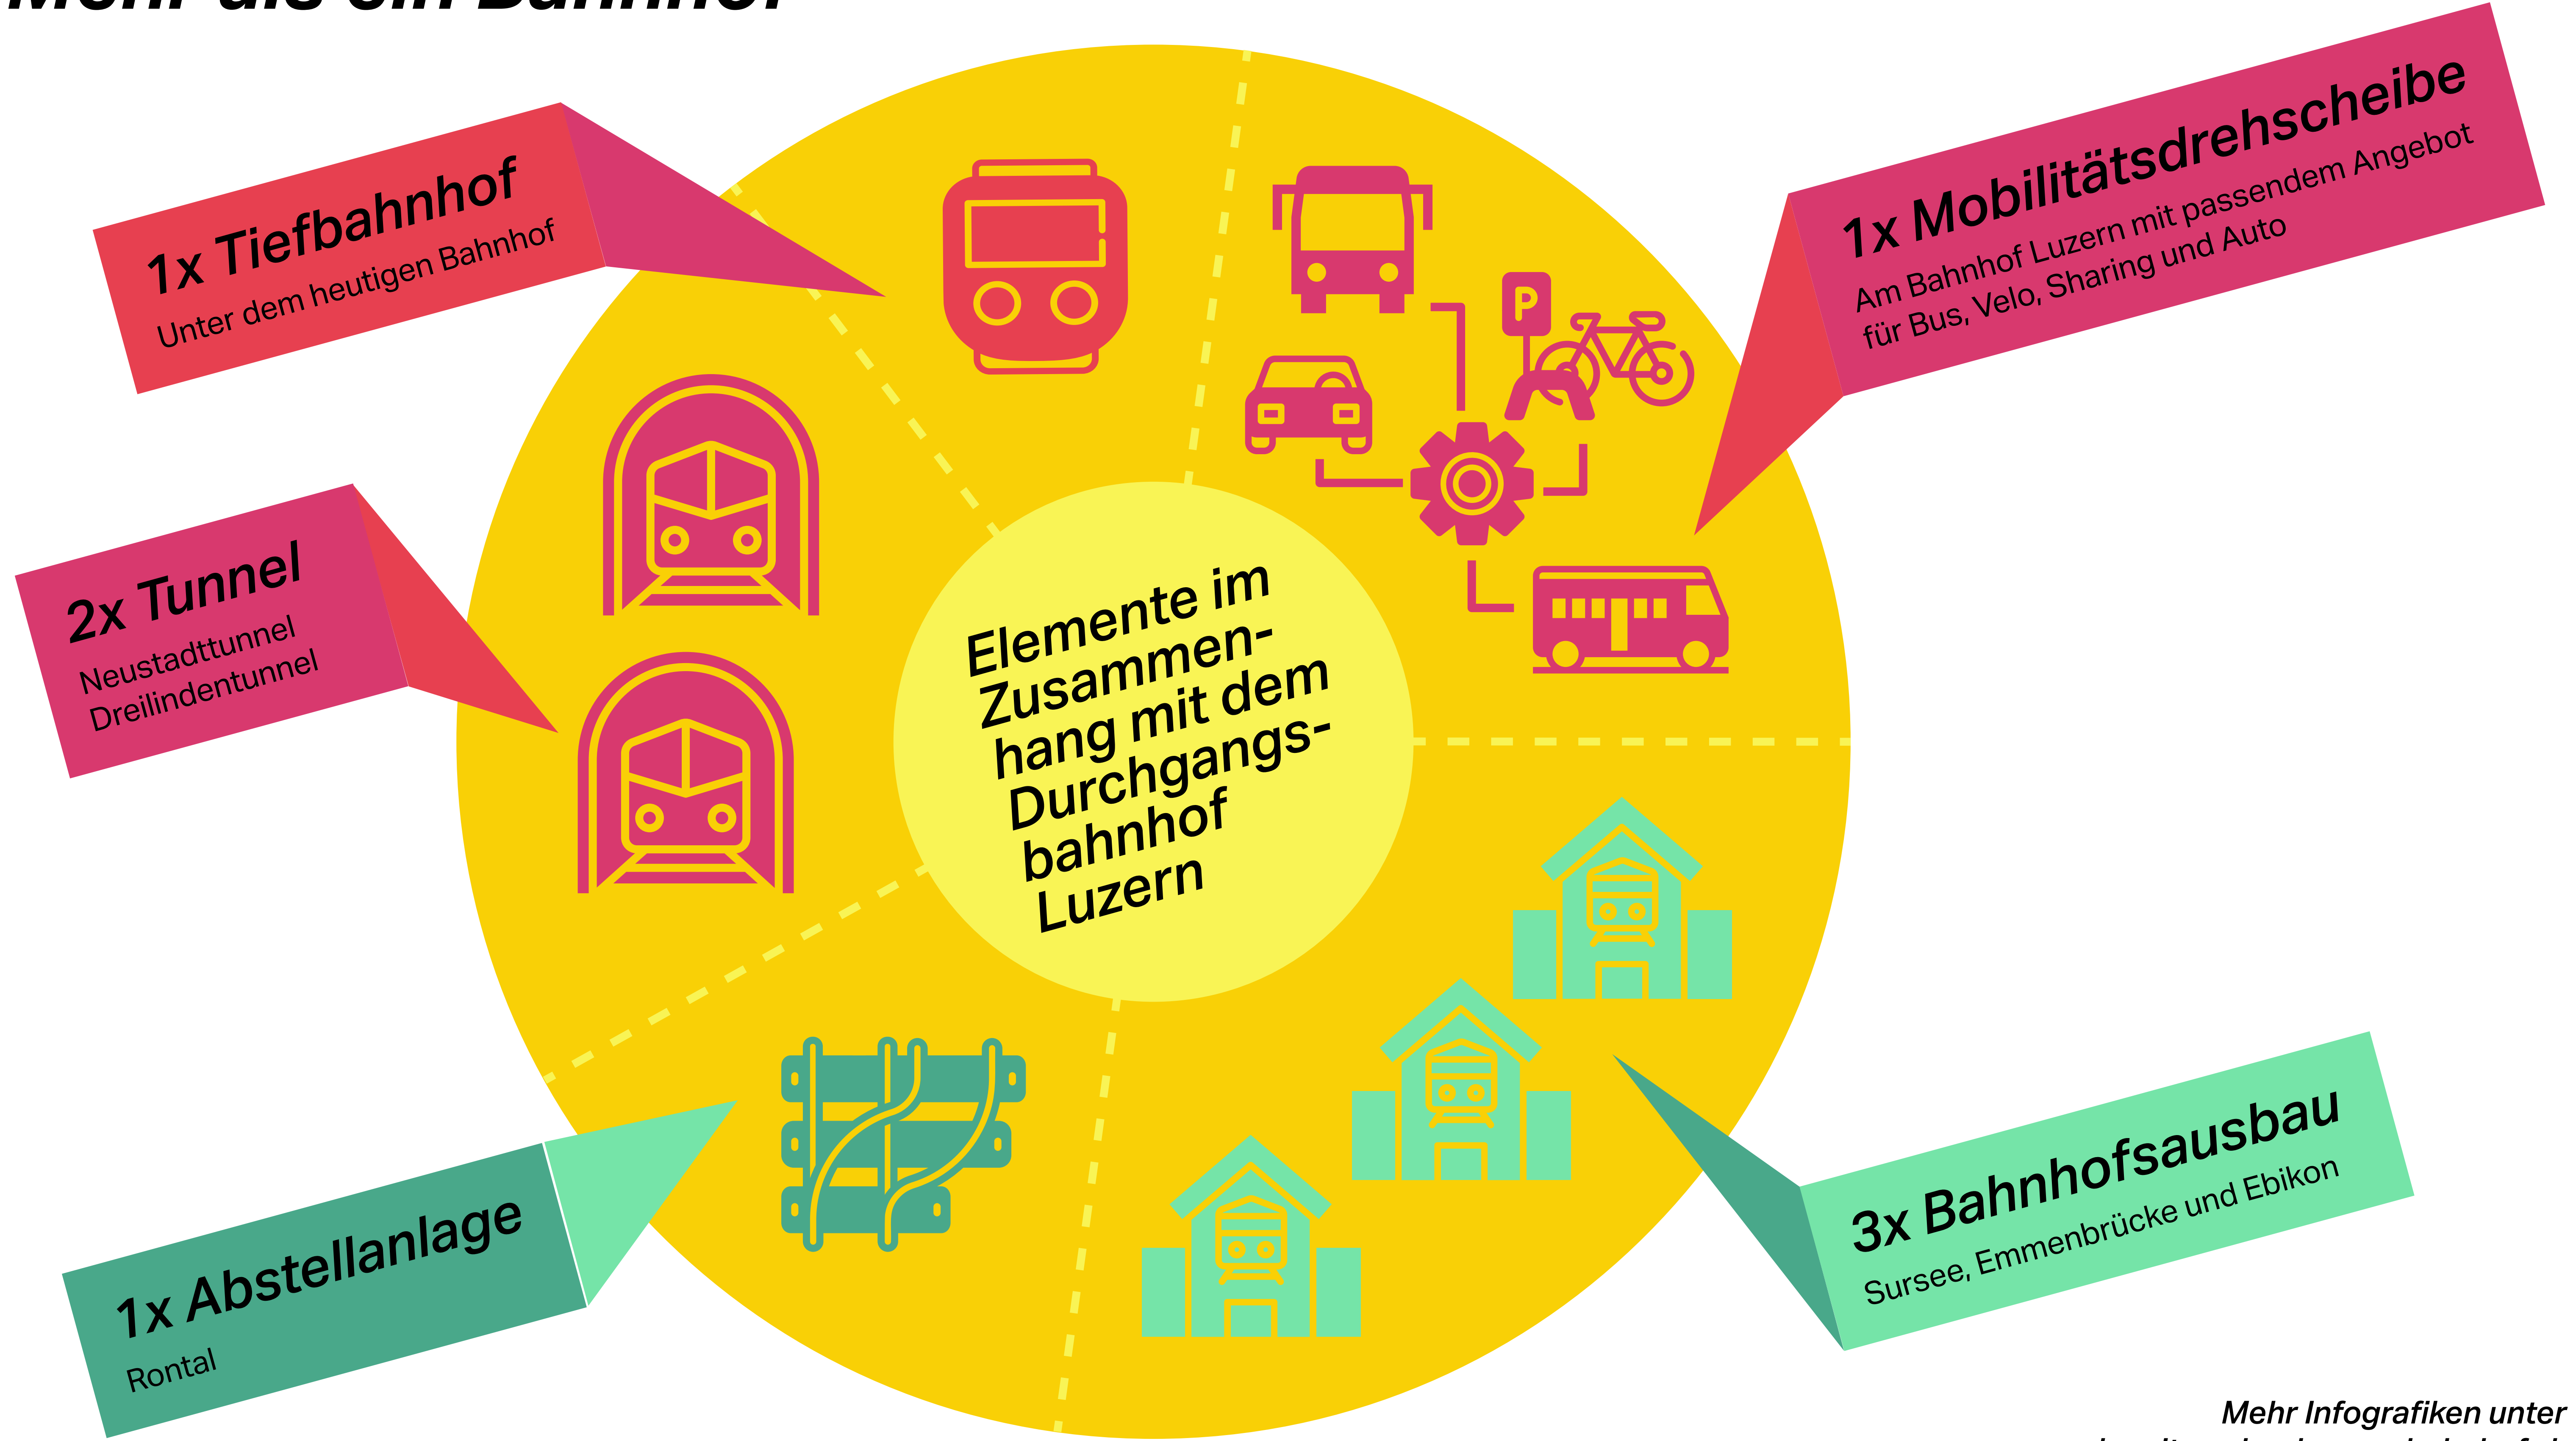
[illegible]

1x Tiefbahnhof
Unter dem heutigen Bahnhof

1x Mobilitätsdrehscheibe
Am Bahnhof Luzern mit passendem Angebot für Bus, Velo, Sharing und Auto

2x Tunnel
Neustadttunnel
Dreilindentunnel

Elemente im Zusammenhang mit dem Durchgangsbahnhof Luzern

P

1x Abstellanlage
Rontal

3x Bahnhofsausbau
Sursee, Emmenbrücke und Ebikon

Mehr Infografiken unter
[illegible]